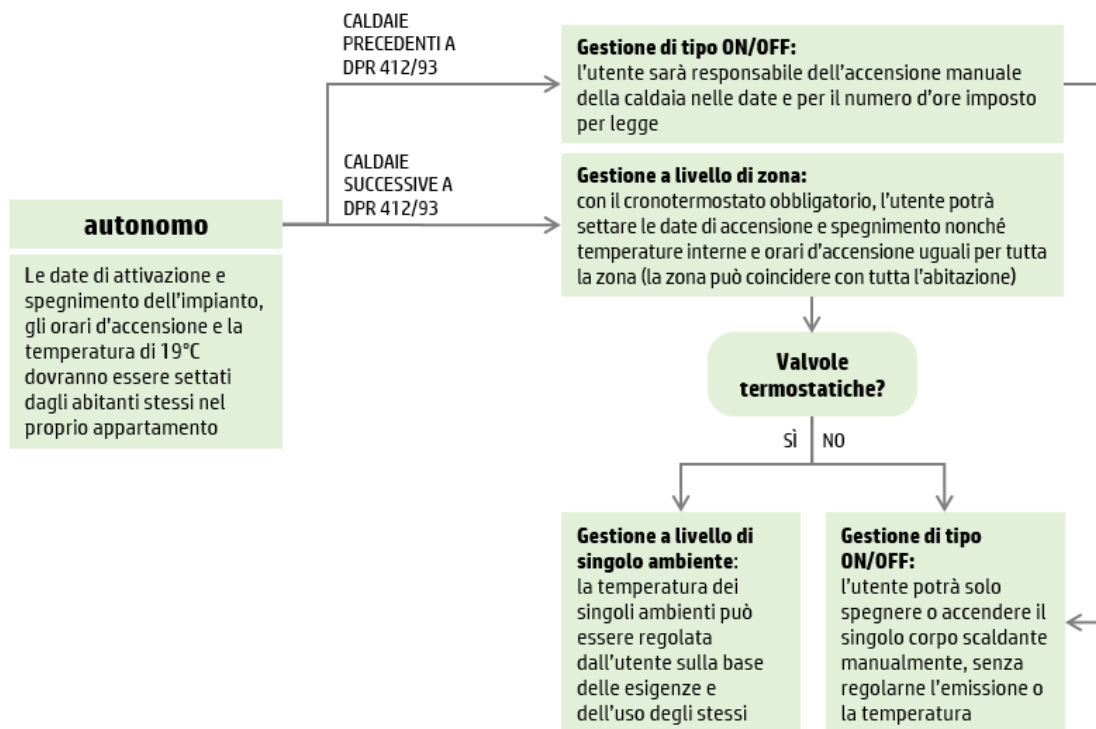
autonomo

Le date di attivazione e spegnimento dell'impianto, gli orari d'accensione e la temperatura di 19°C dovranno essere settati dagli abitanti stessi nel proprio appartamento

CALDAIE PRECEDENTI A DPR 412/93

CALDAIE SUCCESSIVE A DPR 412/93

**Gestione di tipo ON/OFF:**
l'utente sarà responsabile dell'accensione manuale della caldaia nelle date e per il numero d'ore imposto per legge

**Gestione a livello di zona:**
con il cronotermostato obbligatorio, l'utente potrà settare le date di accensione e spegnimento nonché temperature interne e orari d'accensione uguali per tutta la zona (la zona può coincidere con tutta l'abitazione)

Valvole termostatiche?

SÌ

NO

**Gestione a livello di singolo ambiente**:
la temperatura dei singoli ambienti può essere regolata dall'utente sulla base delle esigenze e dell'uso degli stessi

**Gestione di tipo ON/OFF:**
l'utente potrà solo spegnere o accendere il singolo corpo scaldante manualmente, senza regolarne l'emissione o la temperatura